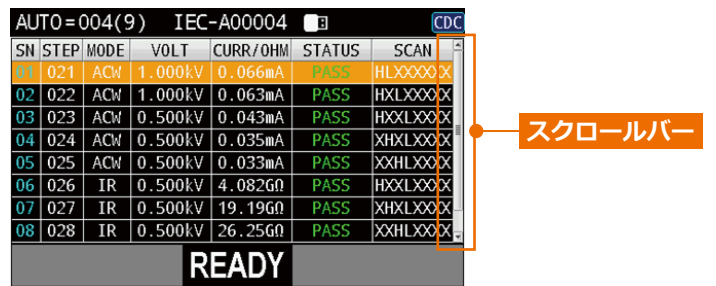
AUTO=004(9) IEC-A00004 CDC

| SN | STEP | MODE | VOLT | CURR/OHM | STATUS | SCAN |
|---|---|---|---|---|---|---|
| 01 | 021 | ACW | 1.000kV | 0.066mA | PASS | HLXXXXX |
| 02 | 022 | ACW | 1.000kV | 0.063mA | PASS | HXLXXXX |
| 03 | 023 | ACW | 0.500kV | 0.043mA | PASS | HXXLXXX |
| 04 | 024 | ACW | 0.500kV | 0.035mA | PASS | XHXLXXX |
| 05 | 025 | ACW | 0.500kV | 0.033mA | PASS | XXHLXXX |
| 06 | 026 | IR | 0.500kV | 4.082GΩ | PASS | HXXLXXX |
| 07 | 027 | IR | 0.500kV | 19.19GΩ | PASS | XHXLXXX |
| 08 | 028 | IR | 0.500kV | 26.25GΩ | PASS | XXHLXXX |

READY

スクロールバー